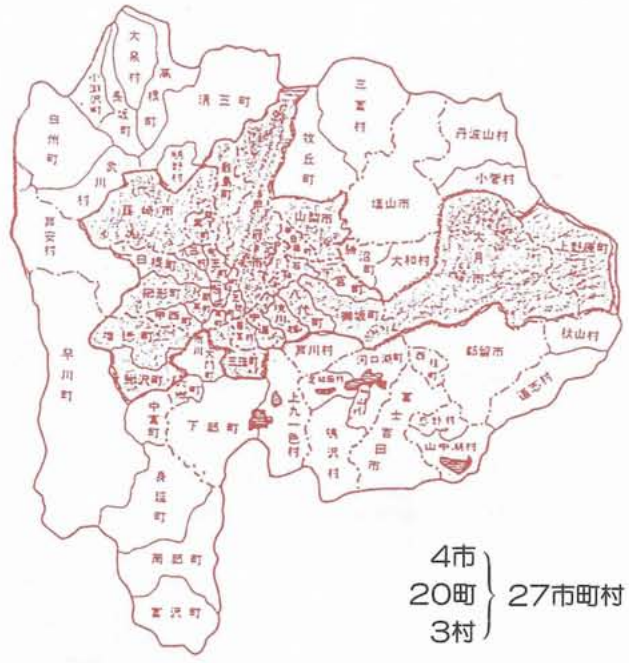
大泉村
小淵沢町
長坂町
高根町
清里町
須玉町
明野村
白州町
武川村
韮崎市
牧丘町
三富村
丹波山村
小菅村
塩山市
山梨市
大和村
大月市
上野原町
勝沼町
一宮町
御坂町
芦安村
白根町
櫛形町
甲西町
八代町
早川町
鰍沢町
芦川村
河口湖町
都留市
秋山村
道志村
中富町
下部町
上九一色村
鳴沢村
富士吉田市
忍野村
山中湖村
身延町
南部町
富沢町
4市
20町
3村
27市町村